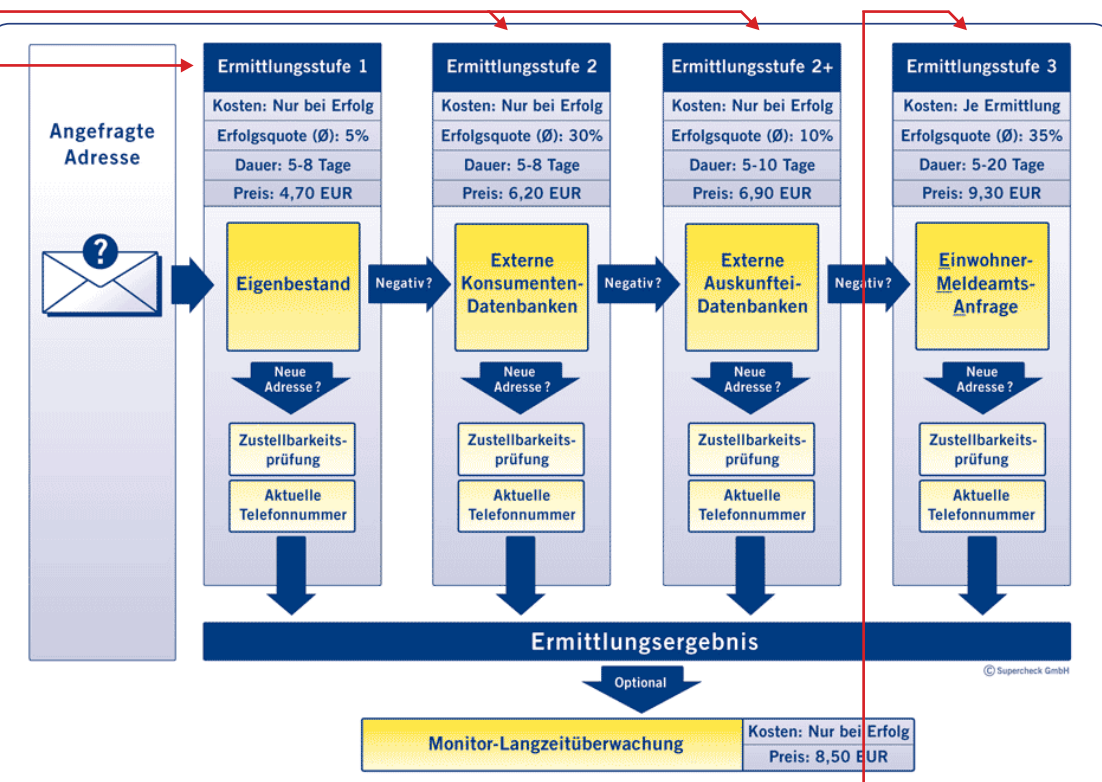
Angefragte Adresse

Ermittlungsstufe 1
Kosten: Nur bei Erfolg
Erfolgsquote (Ø): 5%
Dauer: 5-8 Tage
Preis: 4,70 EUR
Eigenbestand
Neue Adresse?
Zustellbarkeitsprüfung
Aktuelle Telefonnummer

Negativ?

Ermittlungsstufe 2
Kosten: Nur bei Erfolg
Erfolgsquote (Ø): 30%
Dauer: 5-8 Tage
Preis: 6,20 EUR
Externe Konsumenten-Datenbanken
Neue Adresse?
Zustellbarkeitsprüfung
Aktuelle Telefonnummer

Negativ?

Ermittlungsstufe 2+
Kosten: Nur bei Erfolg
Erfolgsquote (Ø): 10%
Dauer: 5-10 Tage
Preis: 6,90 EUR
Externe Auskunftei-Datenbanken
Neue Adresse?
Zustellbarkeitsprüfung
Aktuelle Telefonnummer

Negativ?

Ermittlungsstufe 3
Kosten: Je Ermittlung
Erfolgsquote (Ø): 35%
Dauer: 5-20 Tage
Preis: 9,30 EUR
Einwohner-Meldeamts-Anfrage
Neue Adresse?
Zustellbarkeitsprüfung
Aktuelle Telefonnummer

Ermittlungsergebnis
© Supercheck GmbH
Optional
Monitor-Langzeitüberwachung
Kosten: Nur bei Erfolg
Preis: 8,50 EUR